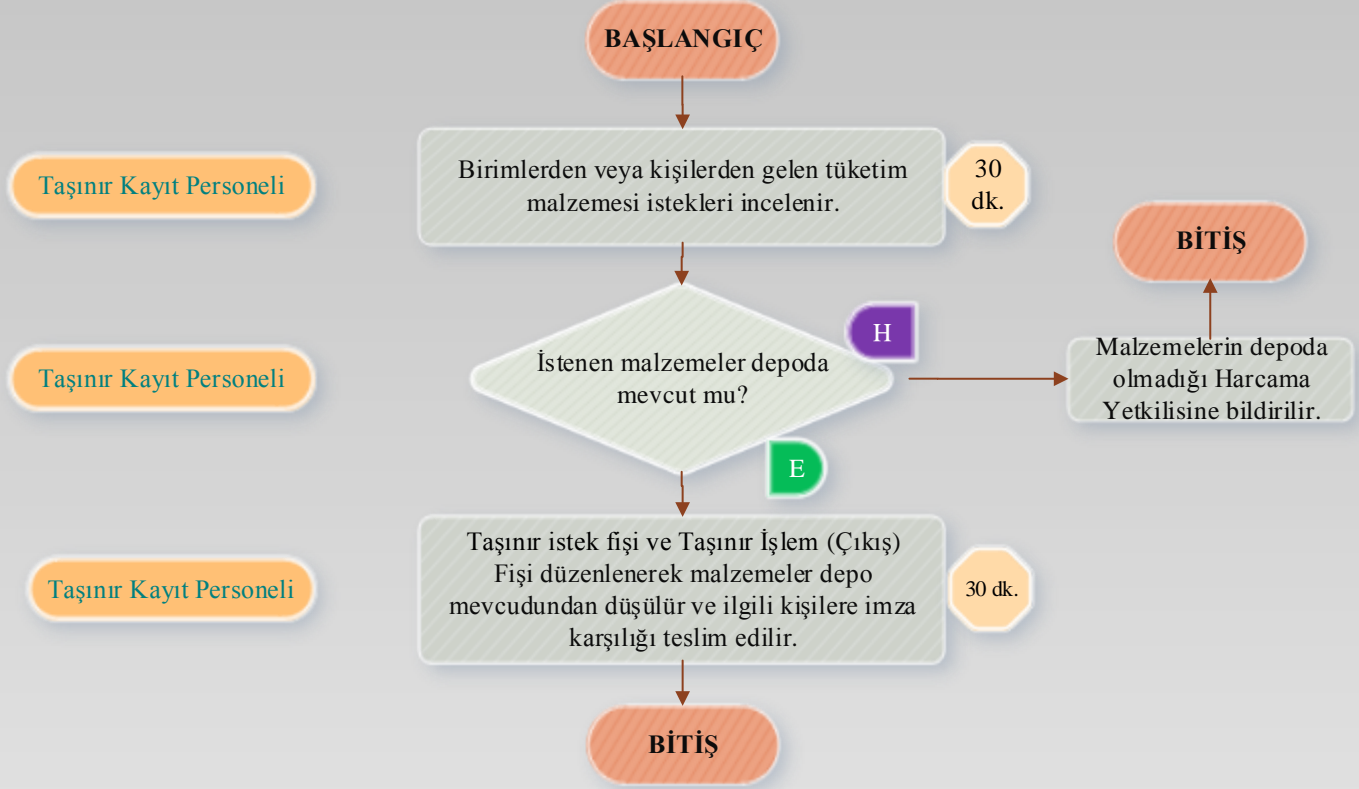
BAŞLANGIÇ

Taşınır Kayıt Personeli

Birimlerden veya kişilerden gelen tüketim malzemesi istekleri incelenir.

30 dk.

BİTİŞ

Taşınır Kayıt Personeli

İstenen malzemeler depoda mevcut mu?

H

Malzemelerin depoda olmadığı Harcama Yetkilisine bildirilir.

E

Taşınır Kayıt Personeli

Taşınır istek fişi ve Taşınır İşlem (Çıkış) Fişi düzenlenerek malzemeler depo mevcudundan düşülür ve ilgili kişilere imza karşılığı teslim edilir.

30 dk.

BİTİŞ